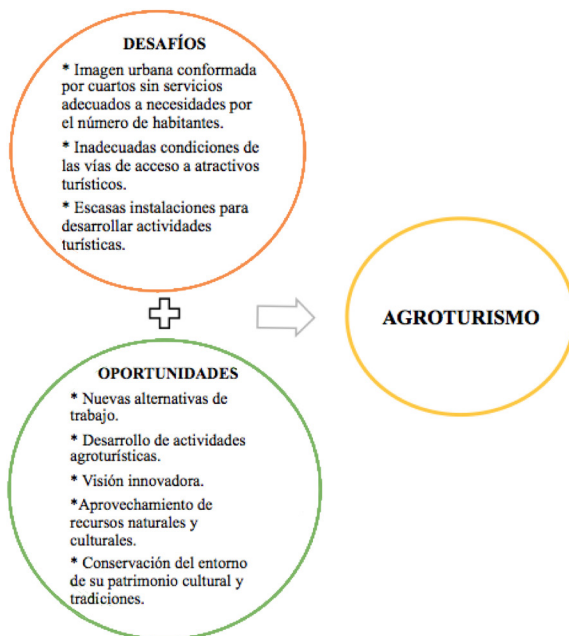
DESAFÍOS

* Imagen urbana conformada por cuartos sin servicios adecuados a necesidades por el número de habitantes.

* Inadecuadas condiciones de las vías de acceso a atractivos turísticos.

* Escasas instalaciones para desarrollar actividades turísticas.

AGROTURISMO

OPORTUNIDADES

* Nuevas alternativas de trabajo.

* Desarrollo de actividades agroturísticas.

* Visión innovadora.

*Aprovechamiento de recursos naturales y culturales.

* Conservación del entorno de su patrimonio cultural y tradiciones.